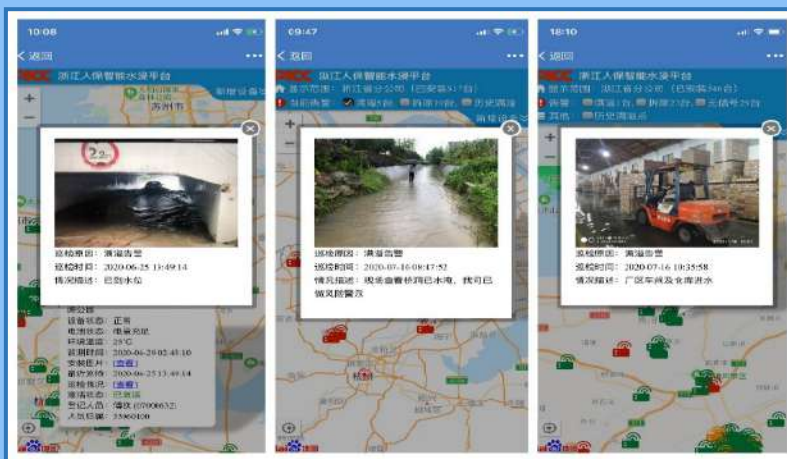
10:06
< 返回
浙江人保智能水浸平台
苏州市
巡检原因：满溢告警
巡检时间：2020-06-25 13:49:14
情况描述：已到水位
设备状态：正常
电池状态：电量充足
环境温度：29°C
获取时间：2020-06-29 02:45:10
安装照片：(查看)
最近巡检：2020-06-25 13:49:14
巡检情况：(查看)
屏蔽状态：已激活
登记人员：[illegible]
人员电话：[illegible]

09:47
< 返回
浙江人保智能水浸平台
显示范围：浙江省分公司（已安装517台）
当前告警 满溢1台 拆除1台 历史满溢
巡检原因：满溢告警
巡检时间：2020-07-16 08:17:52
情况描述：现场查看桥洞已水淹，我司已做风险警示

10:10
< 返回
浙江人保智能水浸平台
显示范围：浙江省分公司（已安装346台）
告警 满溢1台 拆除2台 无信号29台
其他 历史满溢
巡检原因：满溢告警
巡检时间：2020-07-16 10:35:58
情况描述：厂区车间及仓库进水